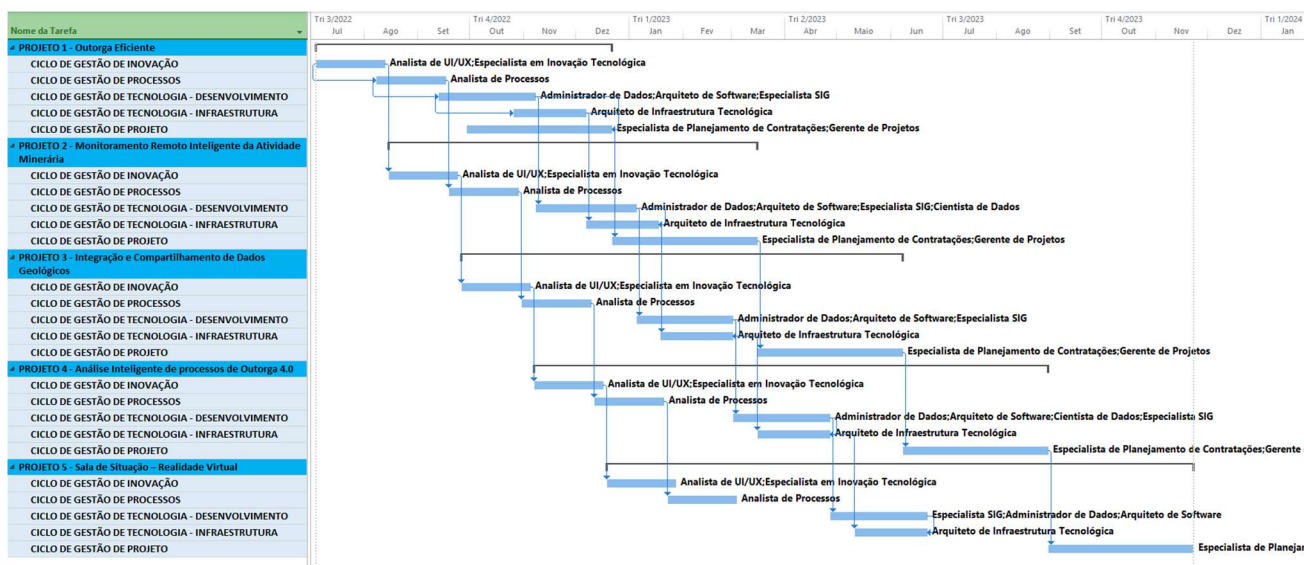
Nome da Tarefa

PROJETO 1 - Outorga Eficiente
CICLO DE GESTÃO DE INOVAÇÃO
CICLO DE GESTÃO DE PROCESSOS
CICLO DE GESTÃO DE TECNOLOGIA - DESENVOLVIMENTO
CICLO DE GESTÃO DE TECNOLOGIA - INFRAESTRUTURA
CICLO DE GESTÃO DE PROJETO
PROJETO 2 - Monitoramento Remoto Inteligente da Atividade Minerária
CICLO DE GESTÃO DE INOVAÇÃO
CICLO DE GESTÃO DE PROCESSOS
CICLO DE GESTÃO DE TECNOLOGIA - DESENVOLVIMENTO
CICLO DE GESTÃO DE TECNOLOGIA - INFRAESTRUTURA
CICLO DE GESTÃO DE PROJETO
PROJETO 3 - Integração e Compartilhamento de Dados Geológicos
CICLO DE GESTÃO DE INOVAÇÃO
CICLO DE GESTÃO DE PROCESSOS
CICLO DE GESTÃO DE TECNOLOGIA - DESENVOLVIMENTO
CICLO DE GESTÃO DE TECNOLOGIA - INFRAESTRUTURA
CICLO DE GESTÃO DE PROJETO
PROJETO 4 - Análise Inteligente de processos de Outorga 4.0
CICLO DE GESTÃO DE INOVAÇÃO
CICLO DE GESTÃO DE PROCESSOS
CICLO DE GESTÃO DE TECNOLOGIA - DESENVOLVIMENTO
CICLO DE GESTÃO DE TECNOLOGIA - INFRAESTRUTURA
CICLO DE GESTÃO DE PROJETO
PROJETO 5 - Sala de Situação – Realidade Virtual
CICLO DE GESTÃO DE INOVAÇÃO
CICLO DE GESTÃO DE PROCESSOS
CICLO DE GESTÃO DE TECNOLOGIA - DESENVOLVIMENTO
CICLO DE GESTÃO DE TECNOLOGIA - INFRAESTRUTURA
CICLO DE GESTÃO DE PROJETO

Tri 3/2022 Jul Ago Set Tri 4/2022 Out Nov Dez Tri 1/2023 Jan Fev Mar Tri 2/2023 Abr Maio Jun Tri 3/2023 Jul Ago Set Tri 4/2023 Out Nov Dez Tri 1/2024 Jan

Analista de UI/UX;Especialista em Inovação Tecnológica
Analista de Processos
Administrador de Dados;Arquiteto de Software;Especialista SIG
Arquiteto de Infraestrutura Tecnológica
Especialista de Planejamento de Contratações;Gerente de Projetos
Analista de UI/UX;Especialista em Inovação Tecnológica
Analista de Processos
Administrador de Dados;Arquiteto de Software;Especialista SIG;Cientista de Dados
Arquiteto de Infraestrutura Tecnológica
Especialista de Planejamento de Contratações;Gerente de Projetos
Analista de UI/UX;Especialista em Inovação Tecnológica
Analista de Processos
Administrador de Dados;Arquiteto de Software;Especialista SIG
Arquiteto de Infraestrutura Tecnológica
Especialista de Planejamento de Contratações;Gerente de Projetos
Analista de UI/UX;Especialista em Inovação Tecnológica
Analista de Processos
Administrador de Dados;Arquiteto de Software;Cientista de Dados;Especialista SIG
Arquiteto de Infraestrutura Tecnológica
Especialista de Planejamento de Contratações;Gerente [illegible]
Analista de UI/UX;Especialista em Inovação Tecnológica
Analista de Processos
Especialista SIG;Administrador de Dados;Arquiteto de Software
Arquiteto de Infraestrutura Tecnológica
Especialista de Planeja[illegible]